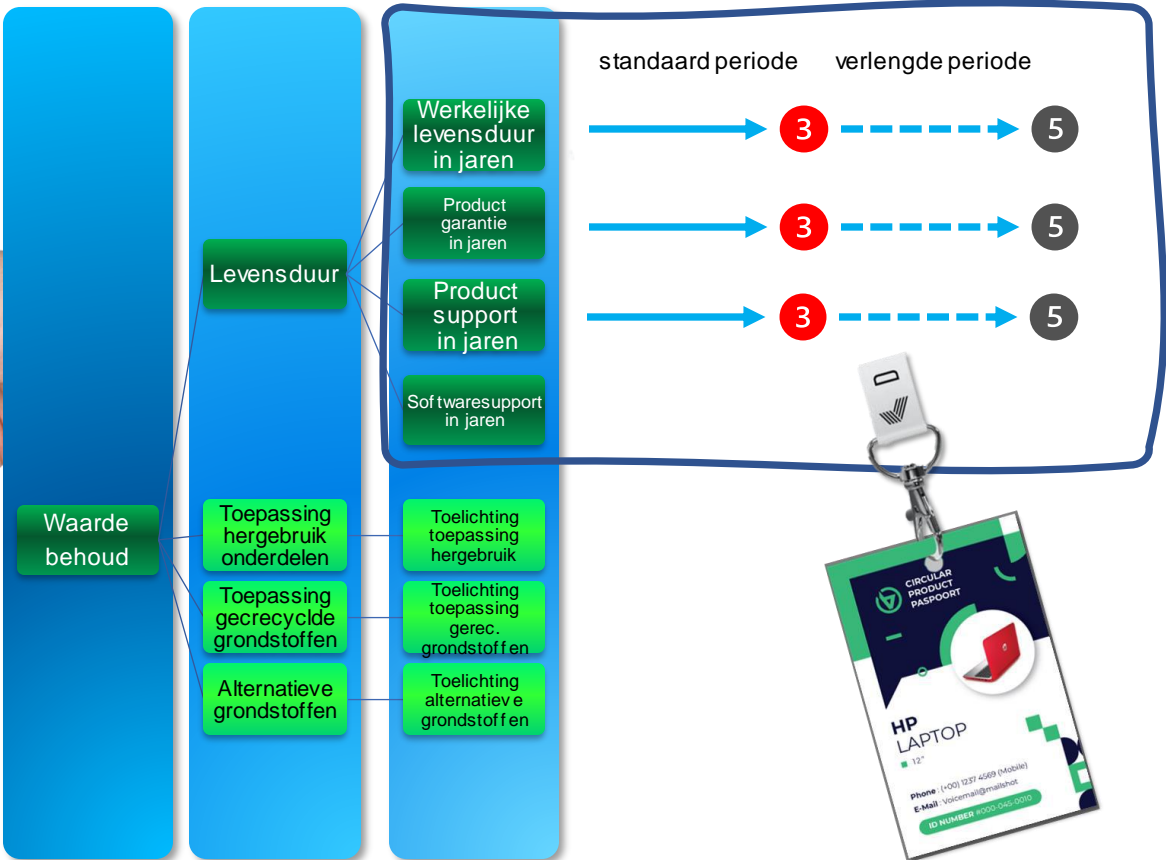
standaard periode verlengde periode

Waarde behoud

Levensduur

Werkelijke levensduur in jaren

3

5

Product garantie in jaren

3

5

Product support in jaren

3

5

Softwaresupport in jaren

Toepassing hergebruik onderdelen

Toelichting toepassing hergebruik

Toepassing gecrecyclde grondstoffen

Toelichting toepassing gerec. grondstoffen

Alternatieve grondstoffen

Toelichting alternatieve grondstoffen

CIRCULAR PRODUCT PASPOORT

HP LAPTOP

12"

Phone : (+00) 1237 4569 (Mobile)
E-Mail : Voicemail@mailshot
ID NUMBER #000-045-0010